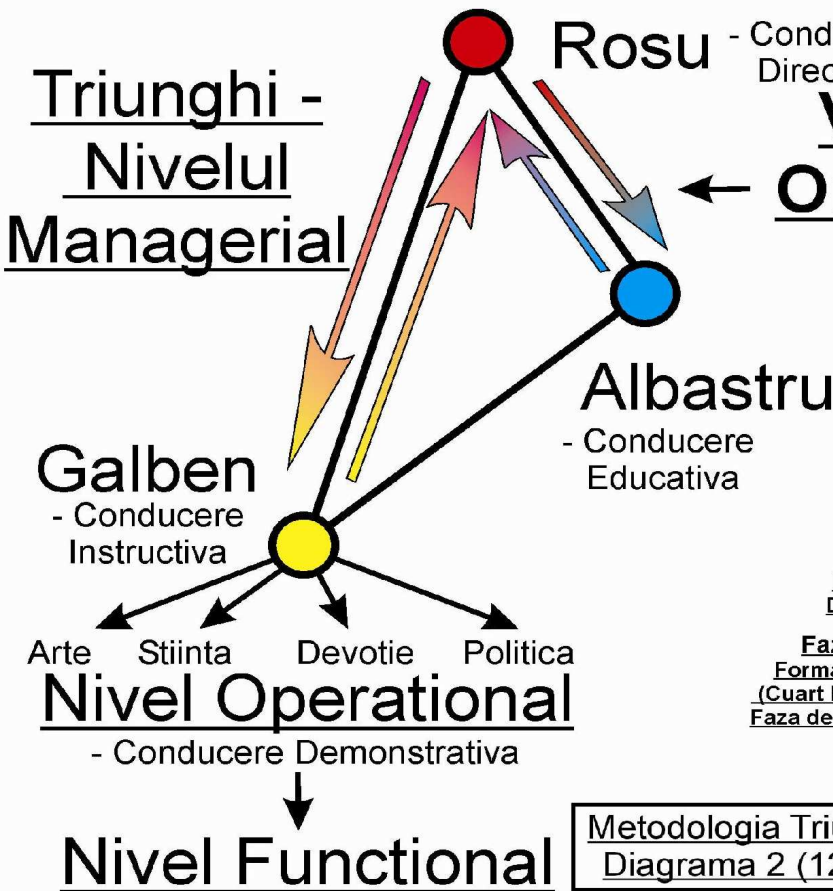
Triunghi - Nivelul Managerial

Rosu - Cond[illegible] Direc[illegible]

V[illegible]

O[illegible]

Albastru

- Conducere Educativa

Galben

- Conducere Instructiva

Arte Stiinta Devotie Politica

Nivel Operational

- Conducere Demonstrativa

Nivel Functional

D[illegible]

Fa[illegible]

Forma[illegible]

(Cuart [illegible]

Faza de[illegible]

Metodologia Tri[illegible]

Diagrama 2 (1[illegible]